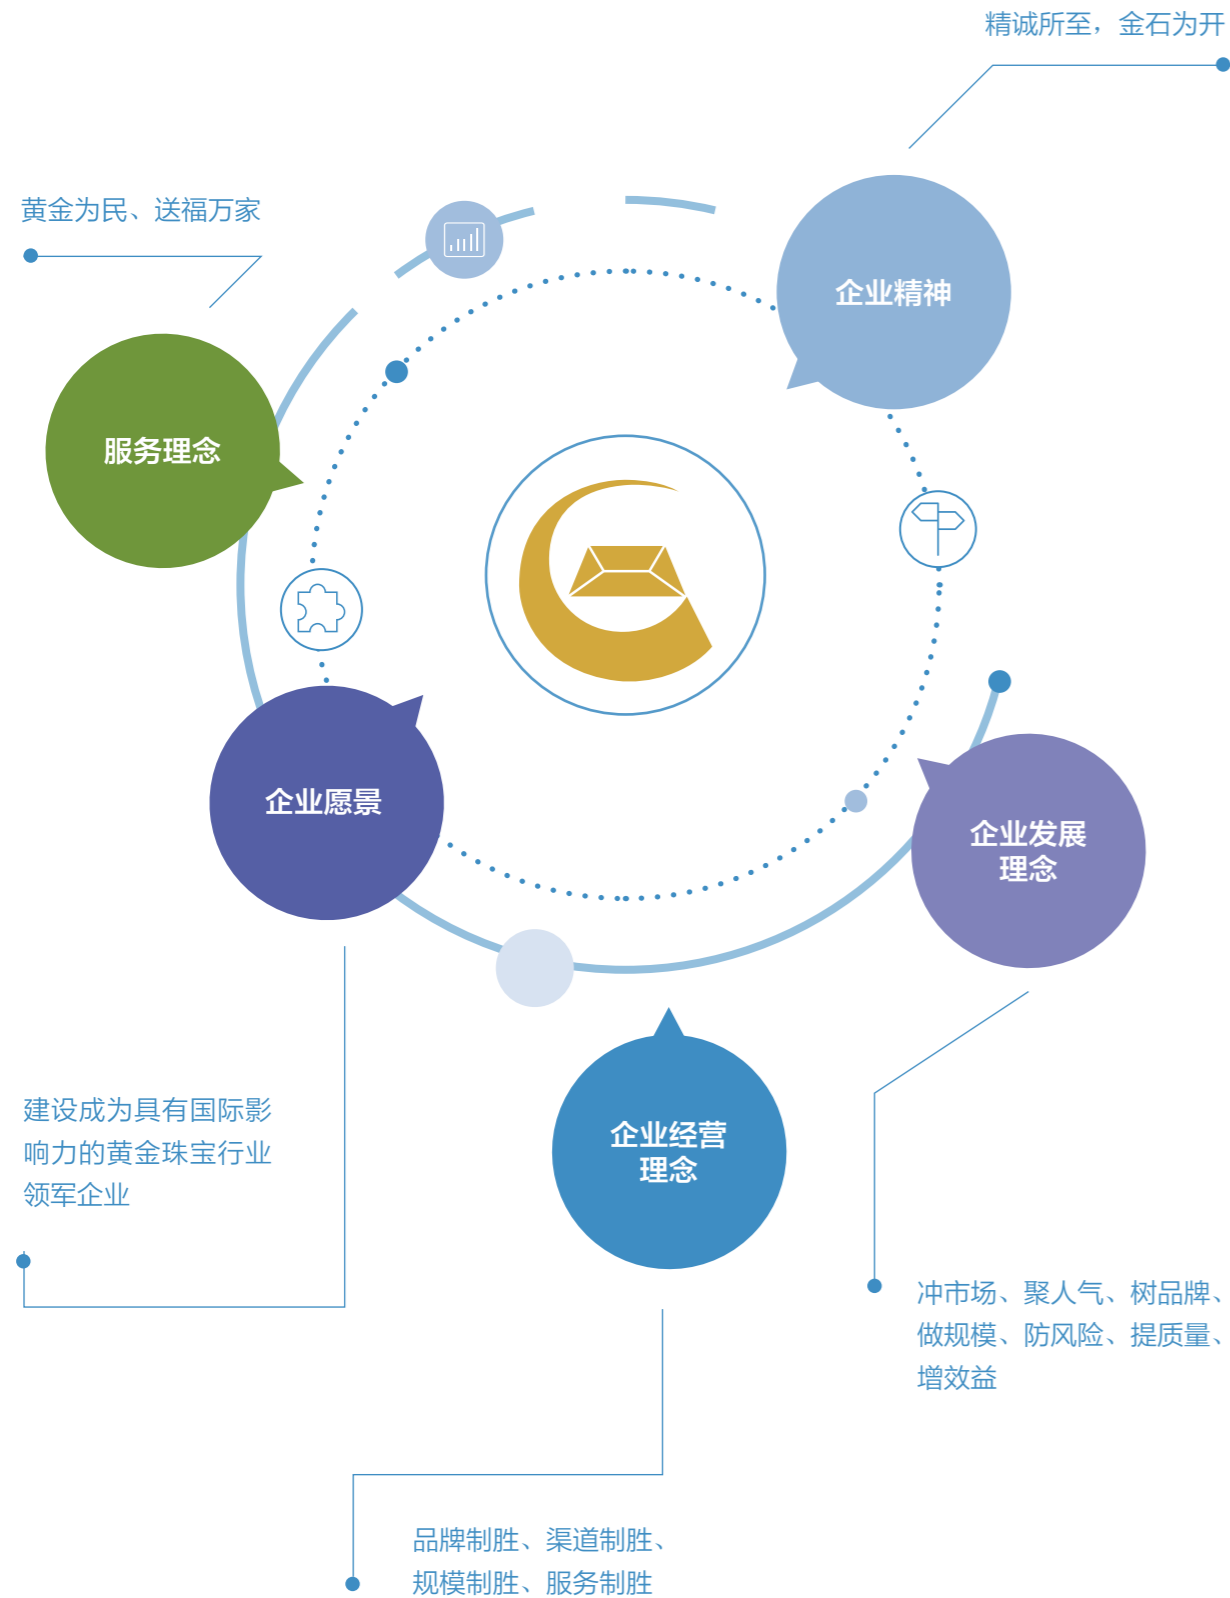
精诚所至，金石为开

黄金为民、送福万家

企业精神

服务理念

企业愿景

企业发展理念

企业经营理念

建设成为具有国际影响力的黄金珠宝行业领军企业

冲市场、聚人气、树品牌、做规模、防风险、提质量、增效益

品牌制胜、渠道制胜、规模制胜、服务制胜